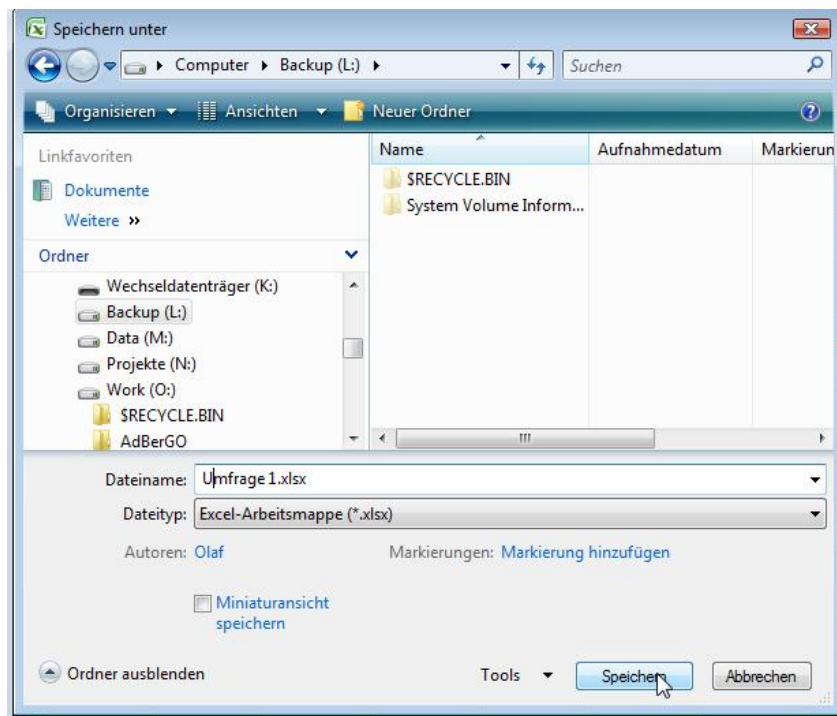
Speichern unter

Computer ▸ Backup (L:) ▸

Suchen

Organisieren ▾ Ansichten ▾ Neuer Ordner

Linkfavoriten

Dokumente

Weitere »

Ordner

Wechseldatenträger (K:)

Backup (L:)

Data (M:)

Projekte (N:)

Work (O:)

$RECYCLE.BIN

AdBerGO

| Name | Aufnahmedatum | Markierun |
|---|---|---|
| $RECYCLE.BIN | | |
| System Volume Inform... | | |

Dateiname: Umfrage 1.xlsx

Dateityp: Excel-Arbeitsmappe (*.xlsx)

Autoren: Olaf

Markierungen: Markierung hinzufügen

Miniaturansicht speichern

Ordner ausblenden

Tools ▾

Speichern

Abbrechen